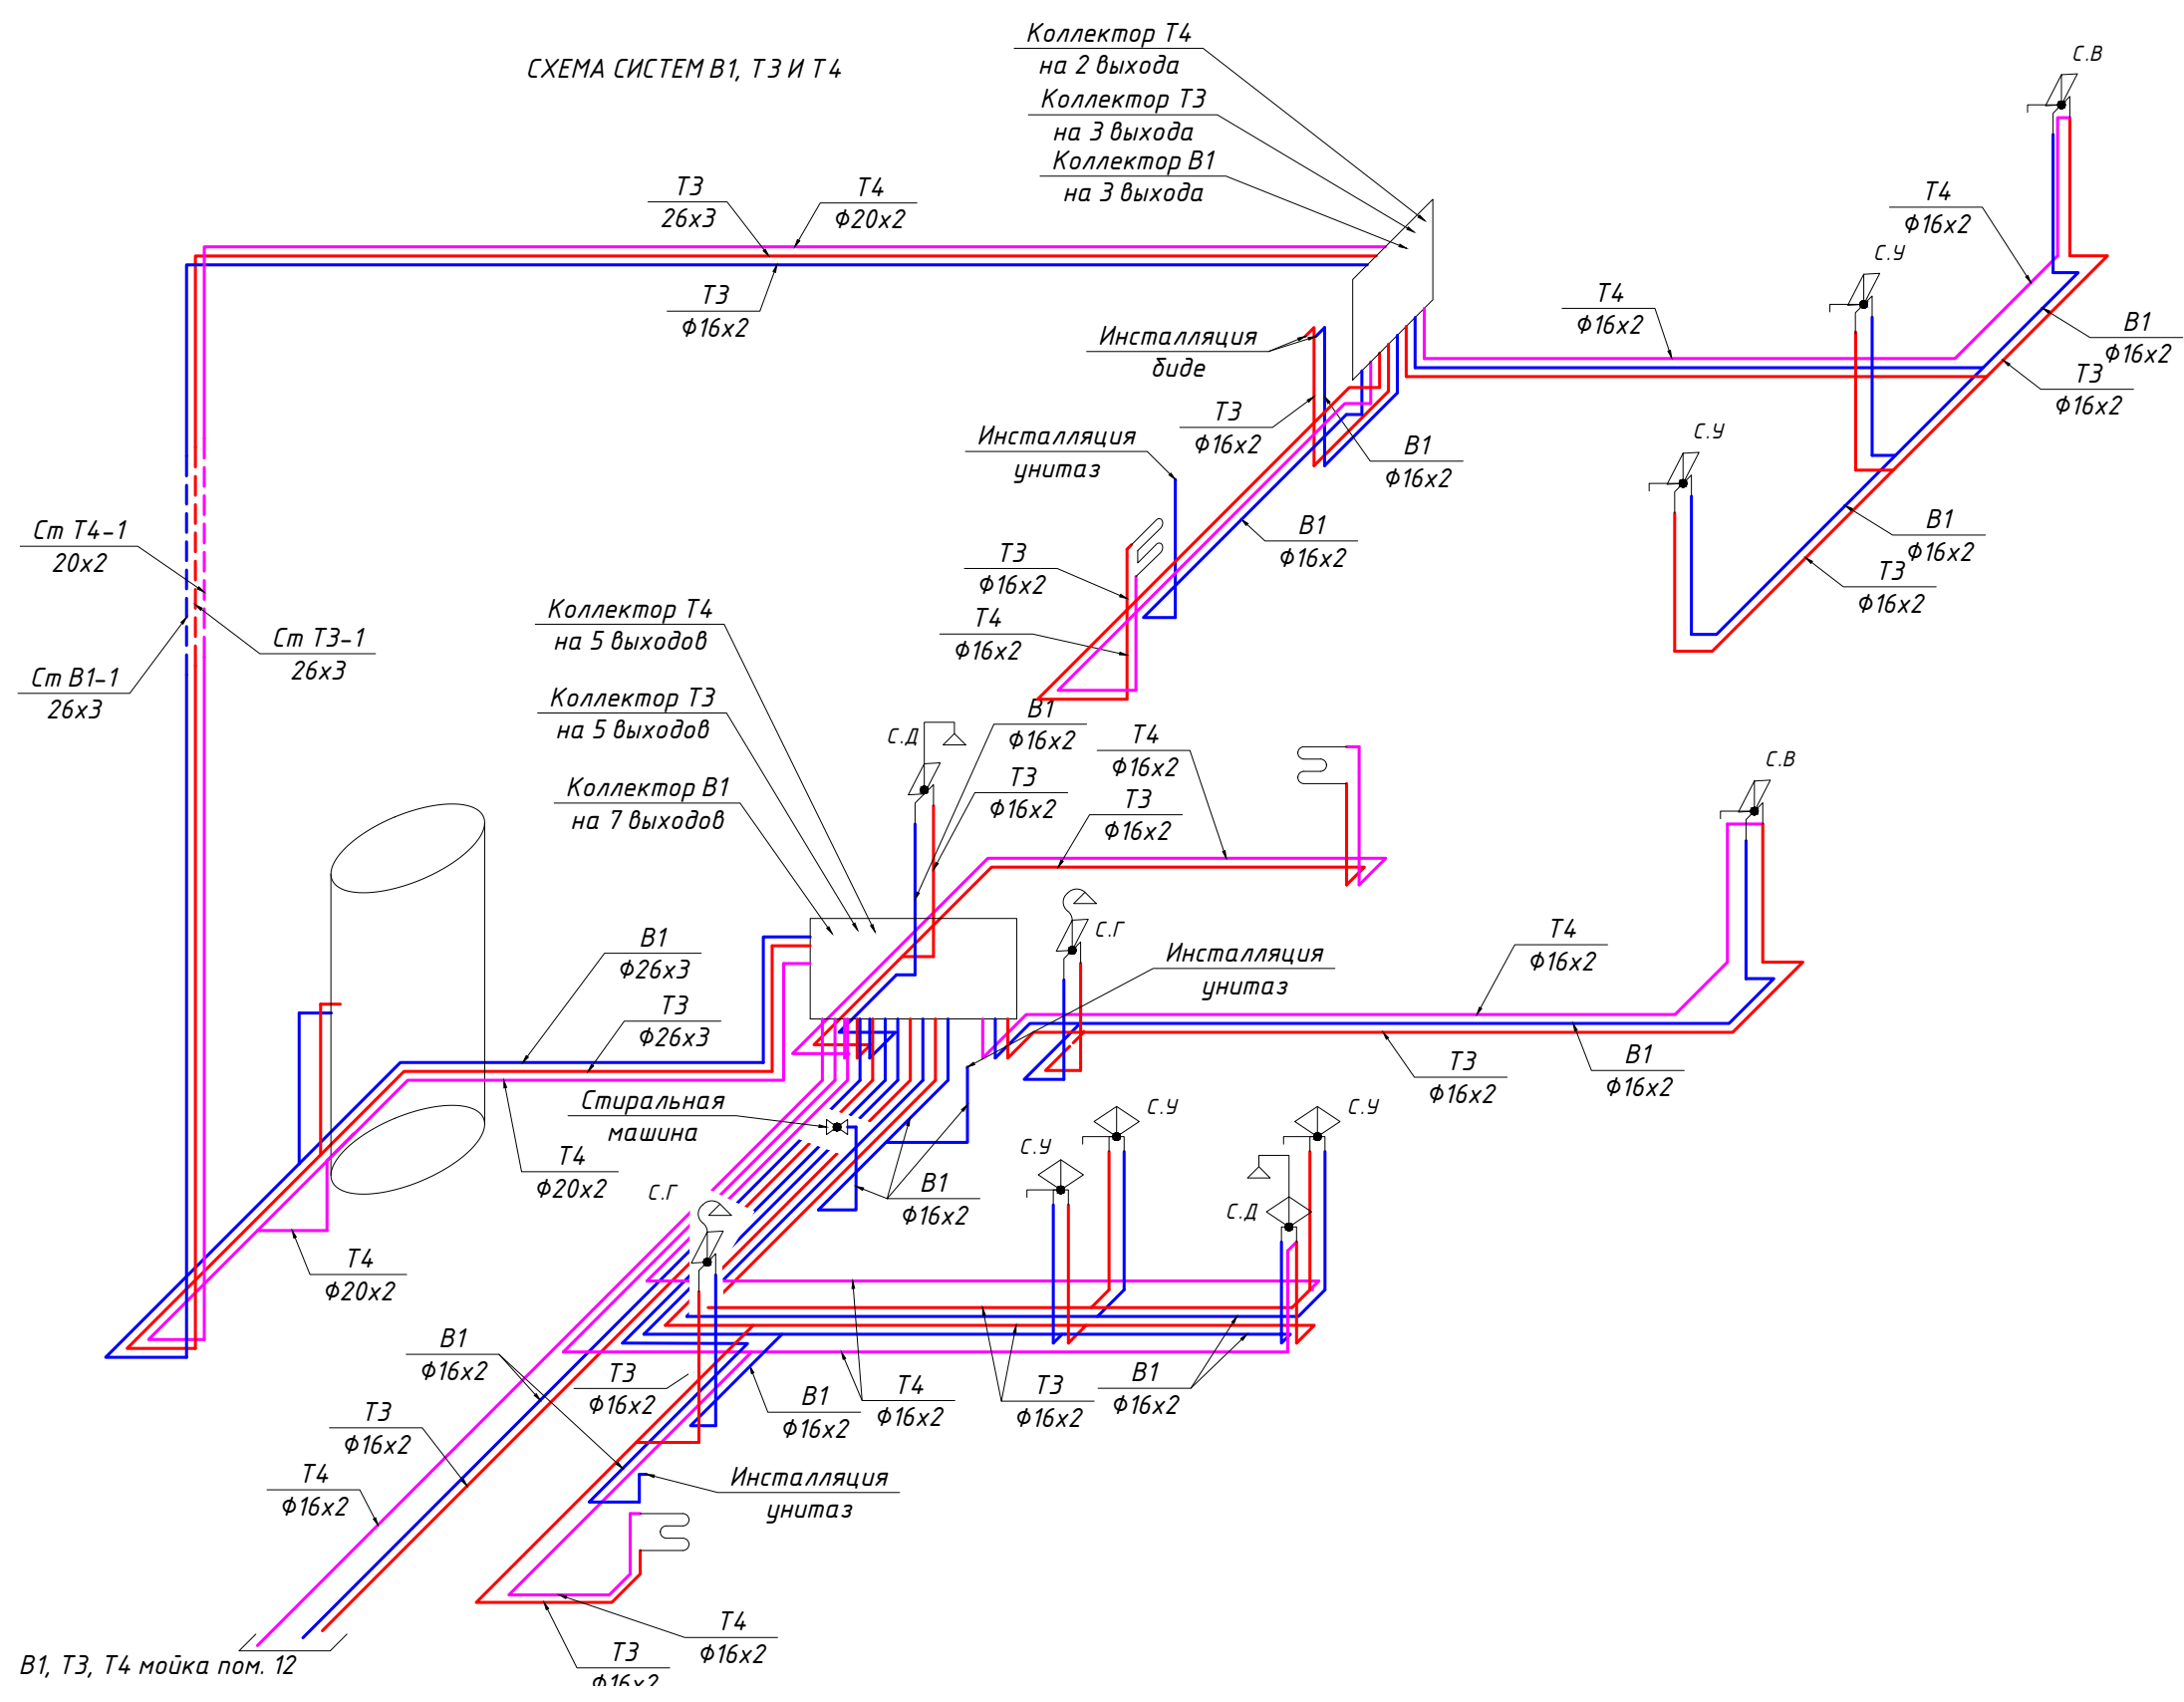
СХЕМА СИСТЕМ В1, Т3 И Т4

Коллектор Т4
на 2 выхода
Коллектор Т3
на 3 выхода
Коллектор В1
на 3 выхода

С.В

Т3
26x3

Т4
Ф20x2

Т3
Ф16x2

Т4
Ф16x2

С.У

Т4
Ф16x2

В1
Ф16x2

Т3
Ф16x2

Инсталляция
биде

Т3
Ф16x2

В1
Ф16x2

С.У

Инсталляция
унитаз

В1
Ф16x2

В1
Ф16x2

Т3
Ф16x2

Т3
Ф16x2

Т4
Ф16x2

Ст Т4-1
20x2

Ст Т3-1
26x3

Ст В1-1
26x3

Коллектор Т4
на 5 выходов

Коллектор Т3
на 5 выходов

Коллектор В1
на 7 выходов

С.Д

В1
Ф16x2

Т4
Ф16x2

Т3
Ф16x2

Т3
Ф16x2

С.В

С.Г

Инсталляция
унитаз

Т4
Ф16x2

В1
Ф26x3

Т3
Ф26x3

Т3
Ф16x2

В1
Ф16x2

Стиральная
машина

Т4
Ф20x2

С.Г

С.У

С.У

С.У

С.Д

В1
Ф16x2

Т4
Ф20x2

В1
Ф16x2

Т3
Ф16x2

Т3
Ф16x2

В1
Ф16x2

Т4
Ф16x2

Т3
Ф16x2

В1
Ф16x2

Т4
Ф16x2

Инсталляция
унитаз

Т4
Ф16x2

Т3
Ф16x2

В1, Т3, Т4 мойка пом. 12